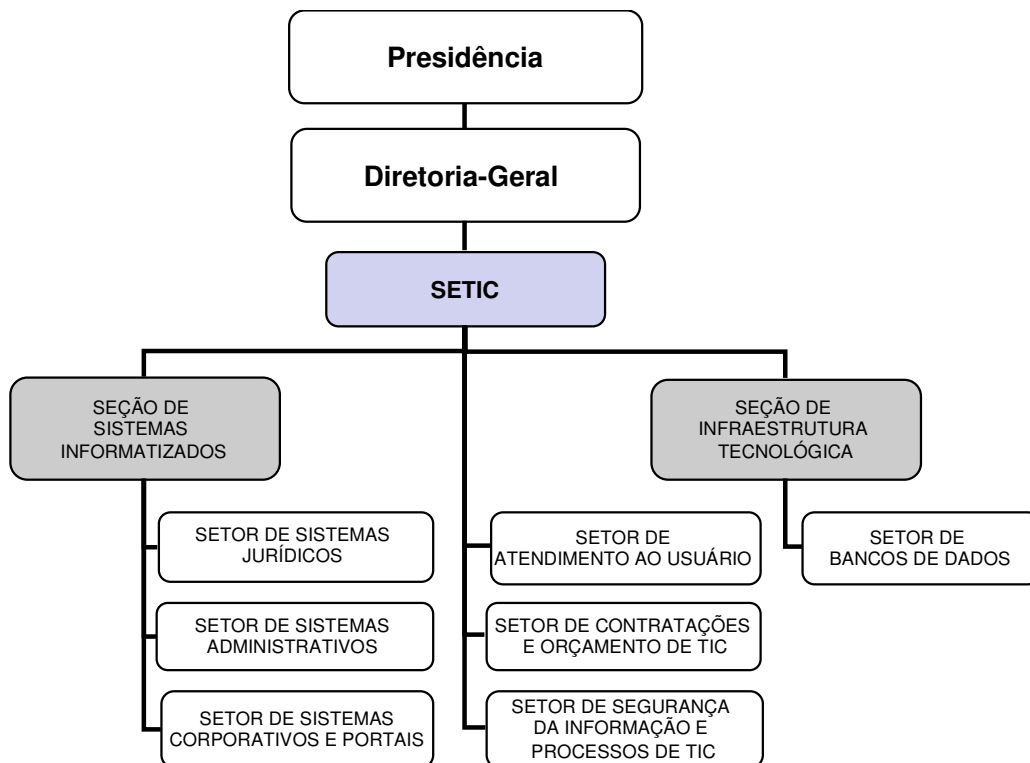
Presidência

Diretoria-Geral

SETIC

SEÇÃO DE SISTEMAS INFORMATIZADOS

SETOR DE SISTEMAS JURÍDICOS

SETOR DE SISTEMAS ADMINISTRATIVOS

SETOR DE SISTEMAS CORPORATIVOS E PORTAIS

SETOR DE ATENDIMENTO AO USUÁRIO

SETOR DE CONTRATAÇÕES E ORÇAMENTO DE TIC

SETOR DE SEGURANÇA DA INFORMAÇÃO E PROCESSOS DE TIC

SEÇÃO DE INFRAESTRUTURA TECNOLÓGICA

SETOR DE BANCOS DE DADOS